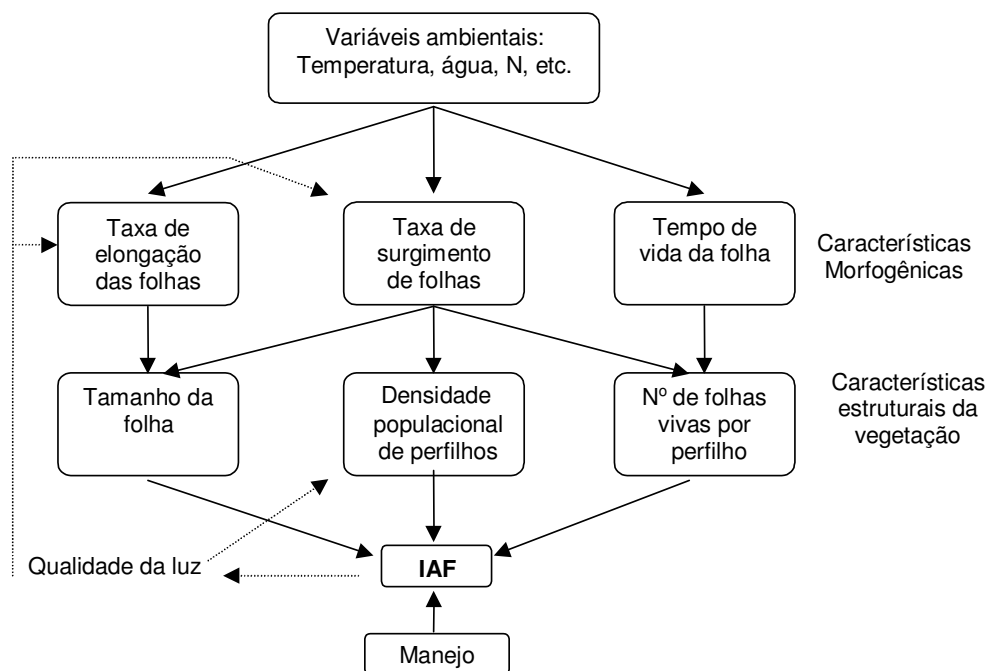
Variáveis ambientais: Temperatura, água, N, etc.

Taxa de elongação das folhas

Taxa de surgimento de folhas

Tempo de vida da folha

Características Morfogênicas

Tamanho da folha

Densidade populacional de perfilhos

Nº de folhas vivas por perfilho

Características estruturais da vegetação

Qualidade da luz

IAF

Manejo